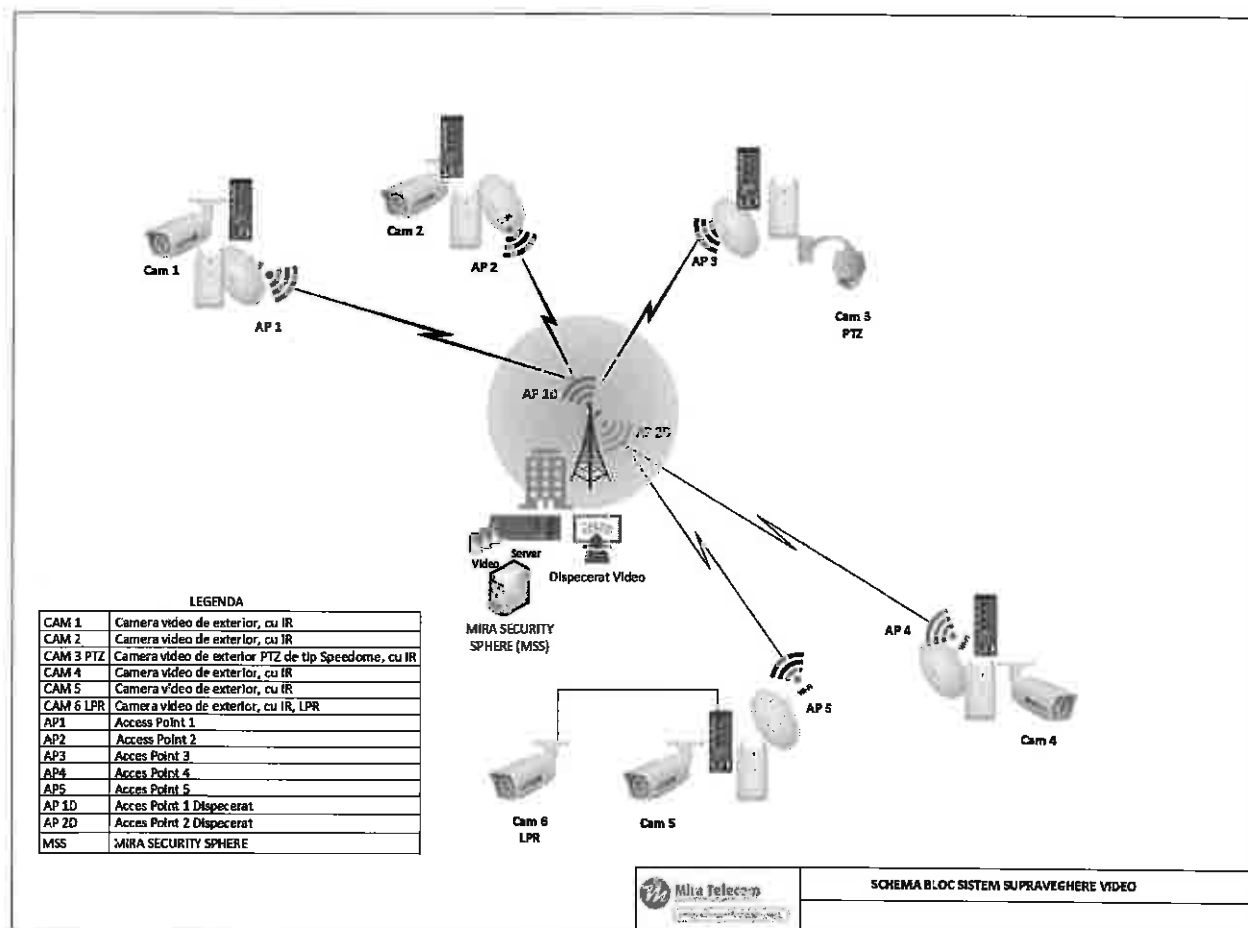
Cam 1
AP 1
Cam 2
AP 2
AP 3
Cam 3
PTZ
AP 1D
AP 2D
Video
Server
Dispecerat Video
MIRA SECURITY SPHERE (MSS)
AP 4
Cam 4
AP 5
Cam 6
LPR
Cam 5

LEGENDA

| | |
|---|---|
| CAM 1 | Camera video de exterior, cu IR |
| CAM 2 | Camera video de exterior, cu IR |
| CAM 3 PTZ | Camera video de exterior PTZ de tip Speedome, cu IR |
| CAM 4 | Camera video de exterior, cu IR |
| CAM 5 | Camera video de exterior, cu IR |
| CAM 6 LPR | Camera video de exterior, cu IR, LPR |
| AP1 | Access Point 1 |
| AP2 | Access Point 2 |
| AP3 | Acces Point 3 |
| AP4 | Acces Point 4 |
| AP5 | Acces Point 5 |
| AP 1D | Acces Point 1 Dispecerat |
| AP 2D | Acces Point 2 Dispecerat |
| MSS | MIRA SECURITY SPHERE |

Mira Telecom
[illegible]

SCHEMA BLOC SISTEM SUPRAVEGHERE VIDEO